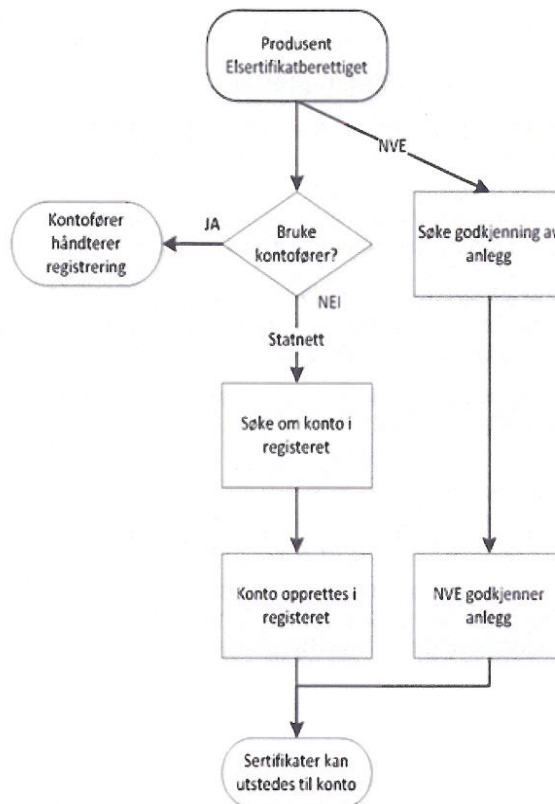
Produsent
Elsertifikatberettiget

NVE

Kontofører håndterer registrering

JA

Bruke kontofører?

NEI

Søke godkjenning av anlegg

Statnett

Søke om konto i registeret

Konto opprettes i registeret

NVE godkjenner anlegg

Sertifikater kan utstedes til konto